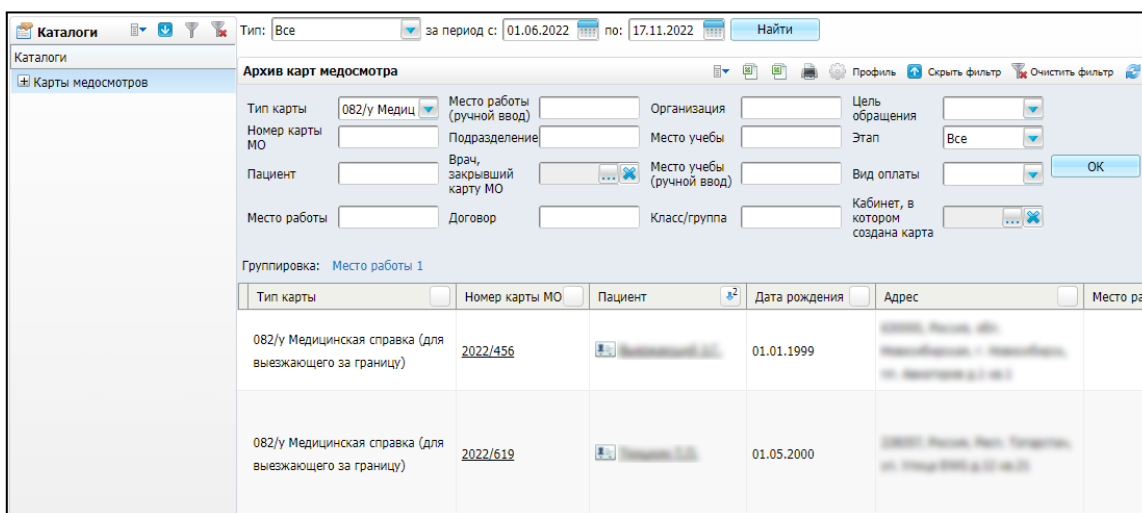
Каталоги

Тип: Все за период с: 01.06.2022 по: 17.11.2022 Найти

Каталоги

Карты медосмотров

Архив карт медосмотра

Профиль Скрыть фильтр Очистить фильтр

Тип карты 082/у Медиц

Номер карты МО

Пациент

Место работы

Место работы (ручной ввод)

Подразделение

Врач, закрывший карту МО

Договор

Организация

Место учебы

Место учебы (ручной ввод)

Класс/группа

Цель обращения

Этап Все

Вид оплаты

Кабинет, в котором создана карта

ОК

Группировка: Место работы 1

| Тип карты | Номер карты МО | Пациент | Дата рождения | Адрес | Место ра |
|---|---|---|---|---|---|
| 082/у Медицинская справка (для выезжающего за границу) | 2022/456 | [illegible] | 01.01.1999 | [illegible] | |
| 082/у Медицинская справка (для выезжающего за границу) | 2022/619 | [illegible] | 01.05.2000 | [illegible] | |